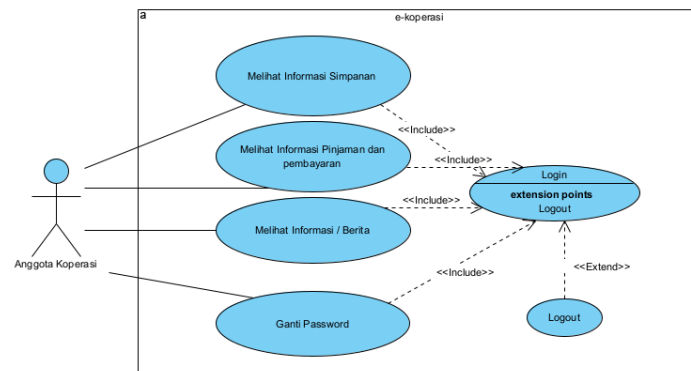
a

e-koperasi

Melihat Informasi Simpanan

<<Include>>

Melihat Informasi Pinjaman dan pembayaran

<<Include>>

Login

extension points

Logout

<<Include>>

Melihat Informasi / Berita

Anggota Koperasi

<<Include>>

<<Extend>>

Ganti Password

Logout